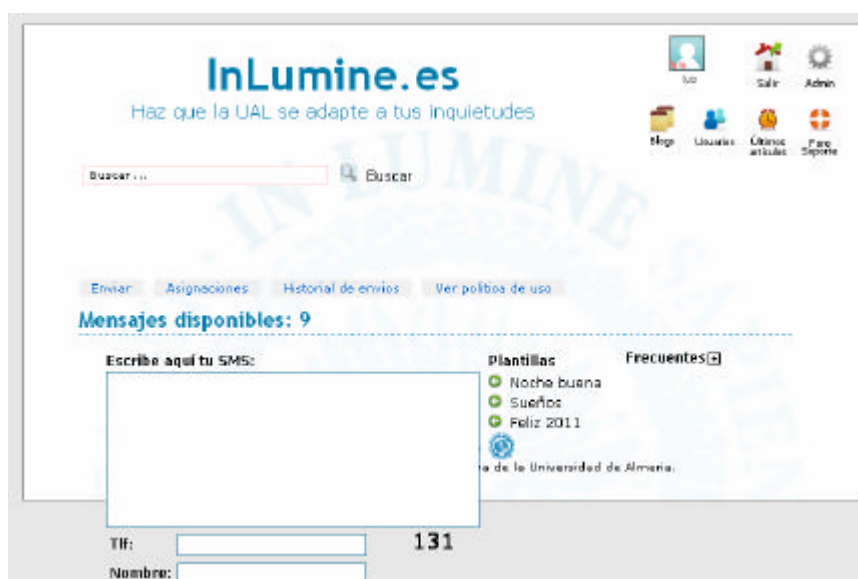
InLumine.es

Haz que la UAL se adapte a tus inquietudes

luo

Salir

Admin

Blogs

Usuarios

Últimos artículos

Para Soporte

Buscar ...

Buscar

Enviar

Asignaciones

Historial de envíos

Ver política de uso

Mensajes disponibles: 9

Escribe aquí tu SMS:

Plantillas

Noche buena

Sueños

Feliz 2011

Frecuentes

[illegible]a de la Universidad de Almería.

131

Tlf:

Nombre: